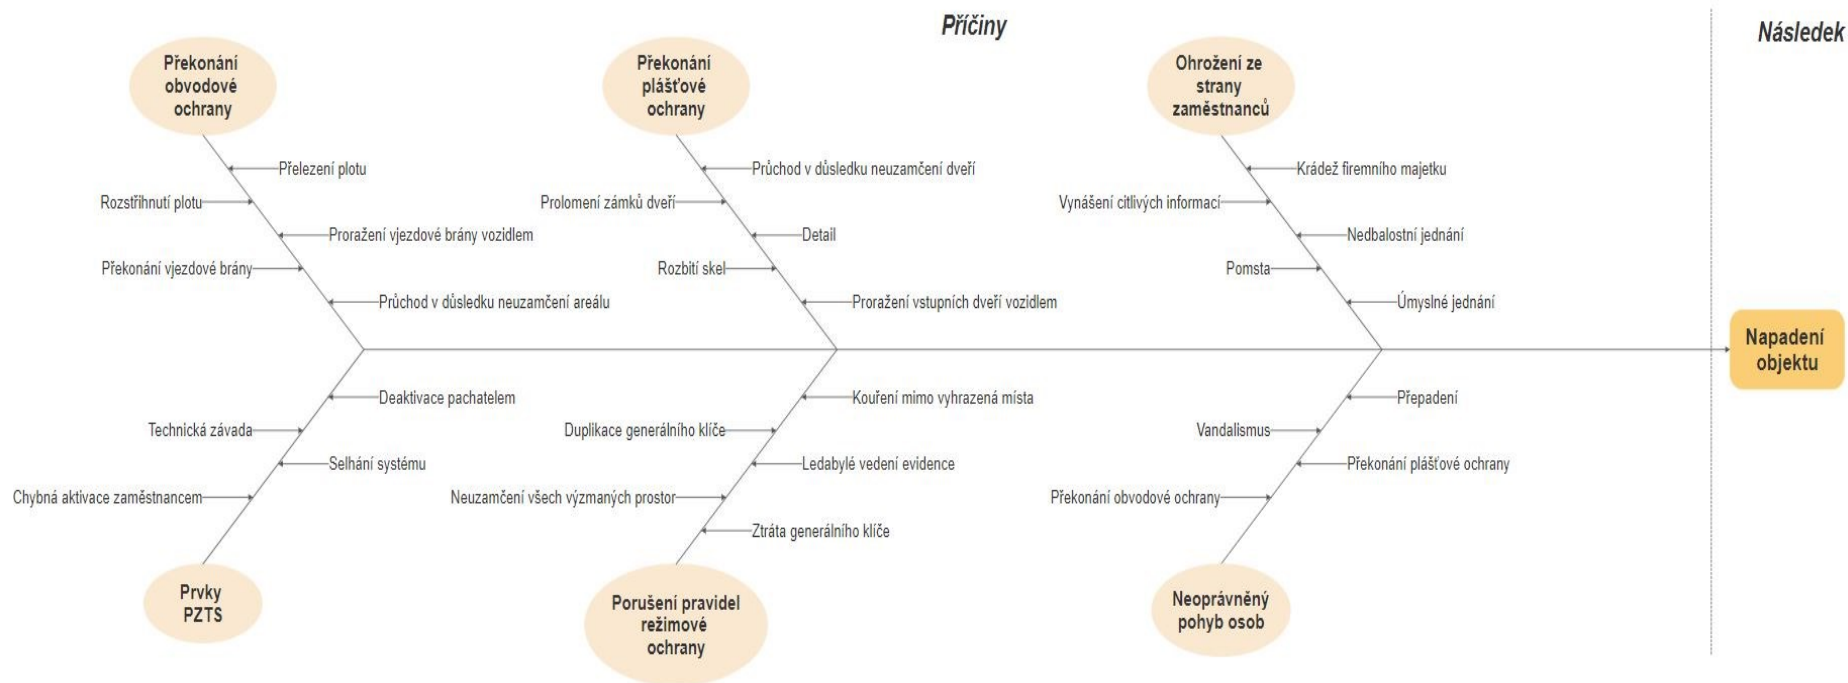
Příčiny

Následek

Překonání obvodové ochrany

Přelezení plotu
Rozstřihnutí plotu
Proražení vjezdové brány vozidlem
Překonání vjezdové brány
Průchod v důsledku neuzamčení areálu

Překonání plášťové ochrany

Průchod v důsledku neuzamčení dveří
Prolomení zámků dveří
Detail
Rozbití skel
Proražení vstupních dveří vozidlem

Ohrožení ze strany zaměstnanců

Krádež firemního majetku
Vynášení citlivých informací
Nedbalostní jednání
Pomsta
Úmyslné jednání

Napadení objektu

Deaktivace pachatelem
Technická závada
Selhání systému
Chybná aktivace zaměstnancem

Prvky PZTS

Kouření mimo vyhrazená místa
Duplikace generálního klíče
Ledabylé vedení evidence
Neuzamčení všech výzmaných prostor
Ztráta generálního klíče

Porušení pravidel režimové ochrany

Přepadení
Vandalismus
Překonání plášťové ochrany
Překonání obvodové ochrany

Neoprávněný pohyb osob